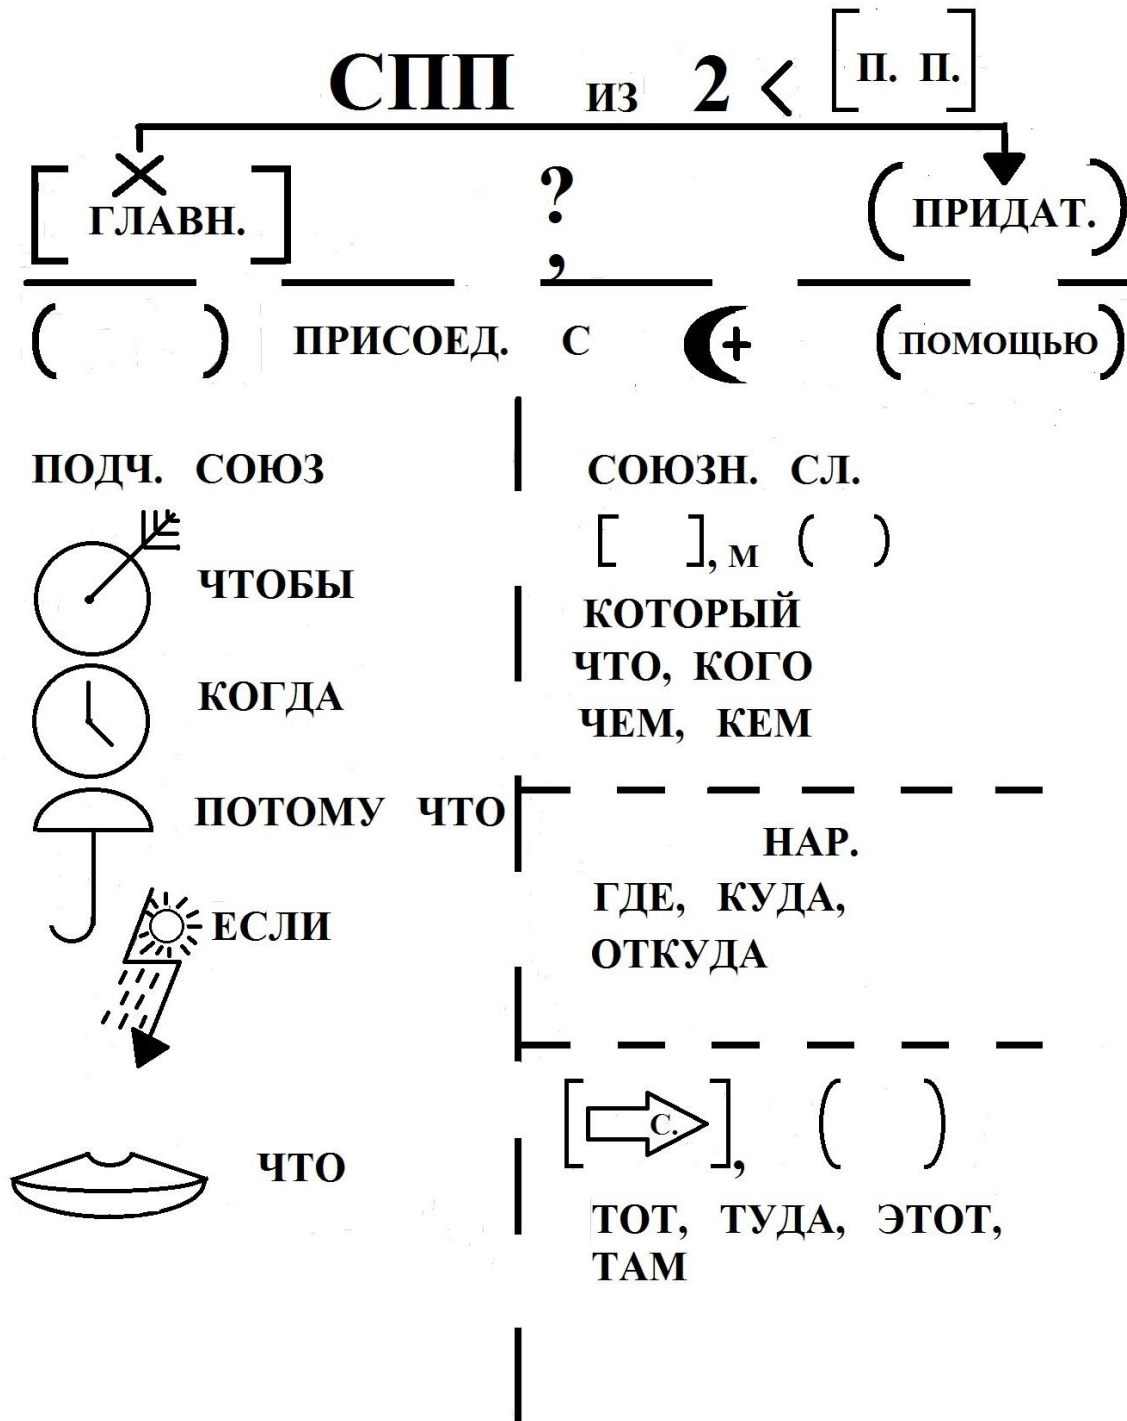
СПП из 2 < [п. п.]

[ГЛАВН.] ? , (ПРИДАТ.)

( ) ПРИСОЕД. С + (ПОМОЩЬЮ)

ПОДЧ. СОЮЗ

ЧТОБЫ

КОГДА

ПОТОМУ ЧТО

ЕСЛИ

ЧТО

СОЮЗН. СЛ.

[ ], м ( )

КОТОРЫЙ
ЧТО, КОГО
ЧЕМ, КЕМ

НАР.
ГДЕ, КУДА,
ОТКУДА

[С.], ( )

ТОТ, ТУДА, ЭТОТ,
ТАМ